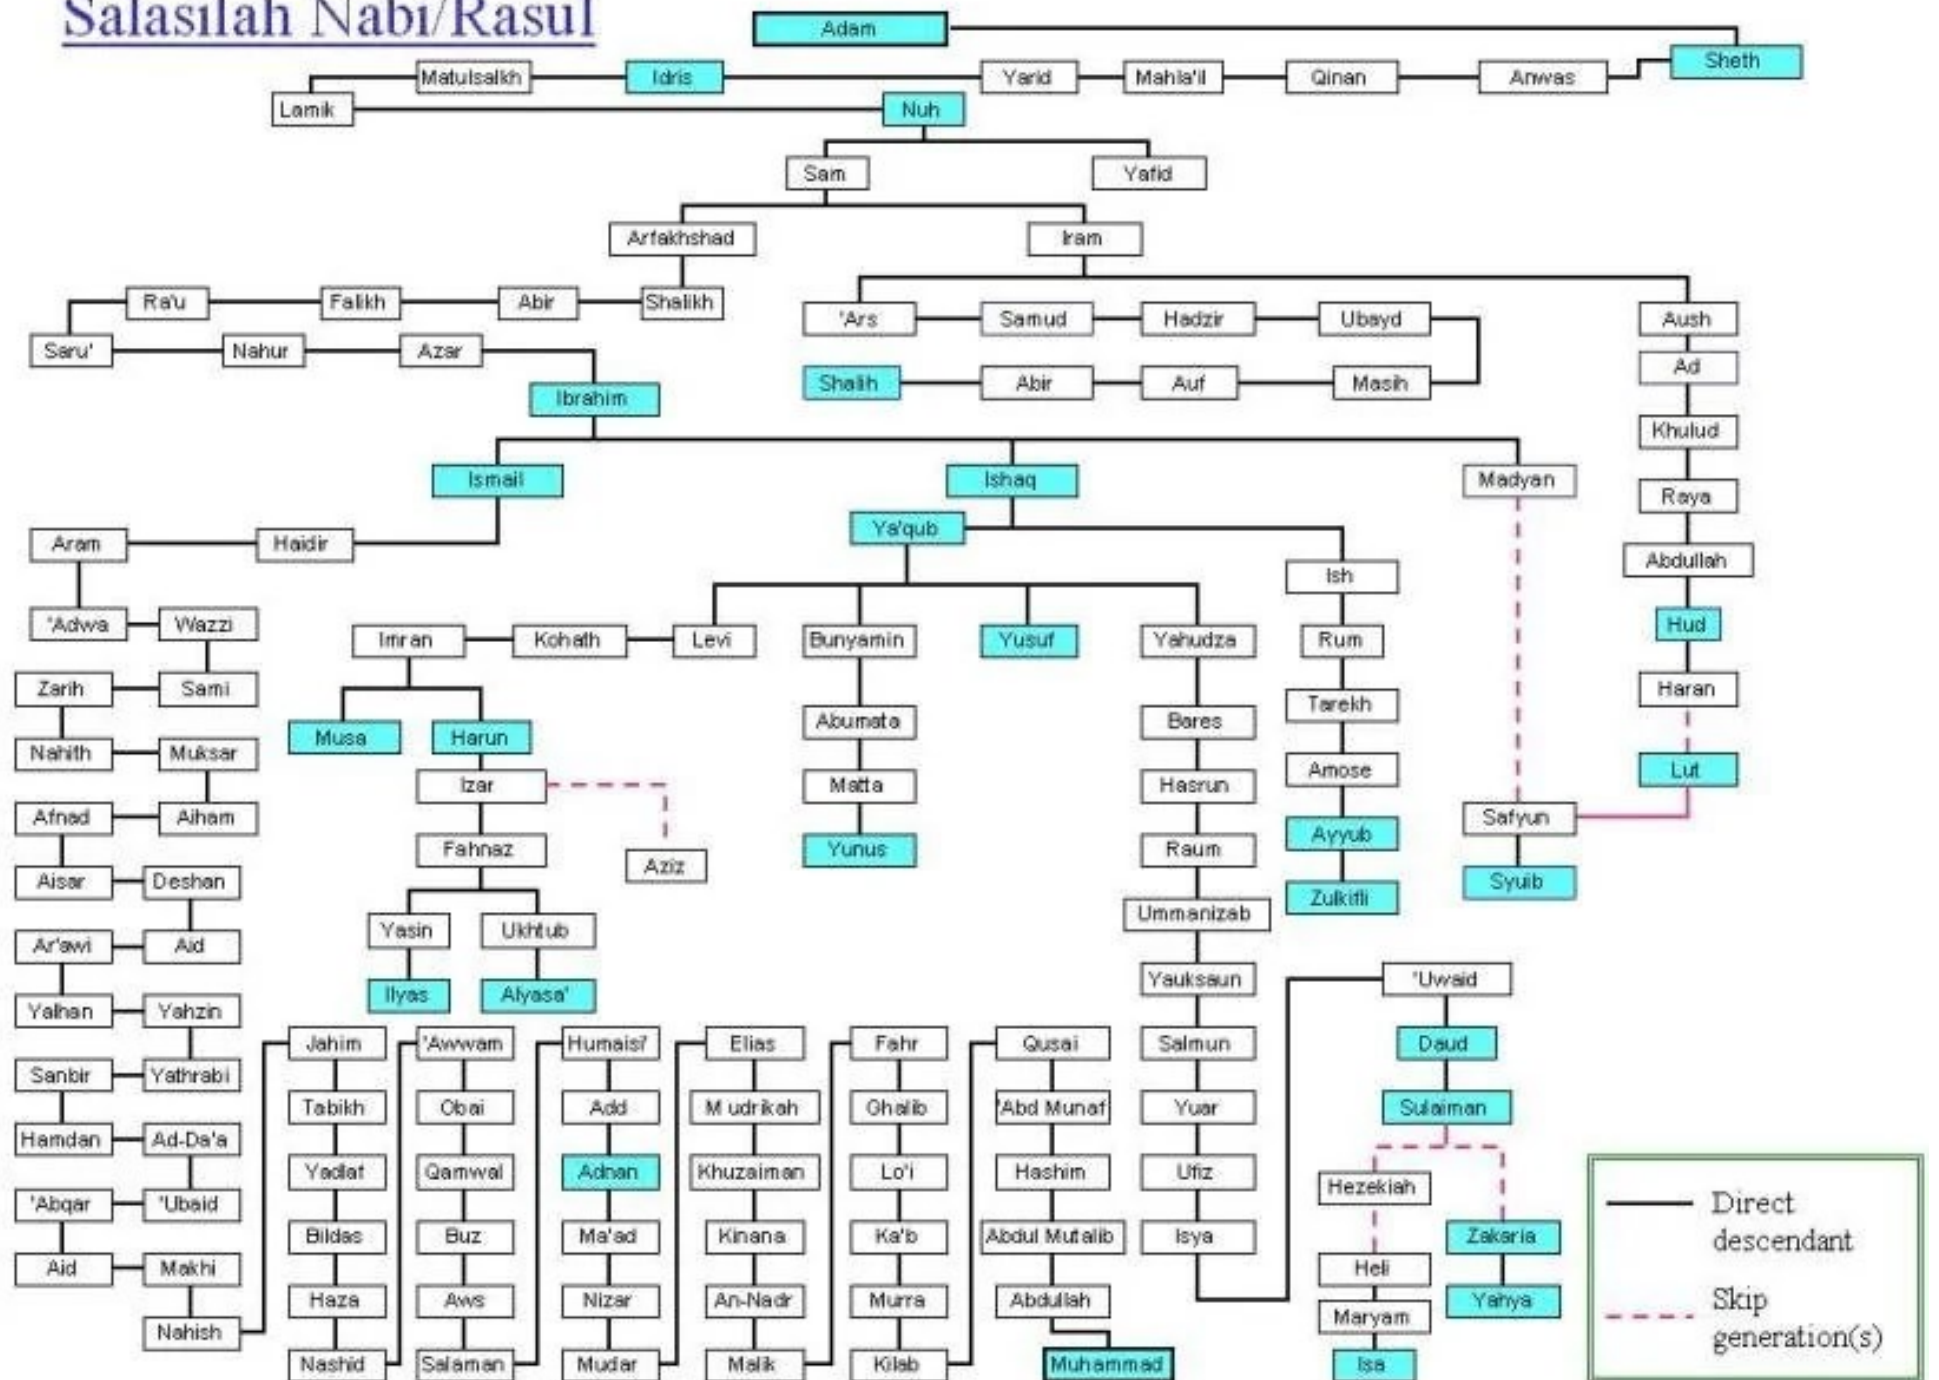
Salasilah Nabi/Rasul

Adam
Sheth
Anwas
Qinan
Mahla'il
Yarid
Idris
Matulsalkh
Lamik
Nuh
Sam
Yafid
Arfakhshad
Iram
Shalikh
Abir
Falikh
Ra'u
Saru'
Nahur
Azar
Ibrahim
'Ars
Samud
Hadzir
Ubayd
Masih
Auf
Abir
Shalih
Aush
Ad
Khulud
Raya
Abdullah
Hud
Haran
Lut
Ismail
Ishaq
Madyan
Haidir
Aram
'Adwa
Wazzi
Sami
Zarih
Nahith
Muksar
Afnad
Aiham
Aisar
Deshan
Ar'awi
Aid
Yalhan
Yahzin
Sanbir
Yathrabi
Hamdan
Ad-Da'a
'Abqar
'Ubaid
Aid
Makhi
Nahish
Ya'qub
Ish
Rum
Tarekh
Amose
Ayyub
Zulkifli
Levi
Kohath
Imran
Musa
Harun
Izar
Aziz
Fahnaz
Yasin
Ukhtub
Ilyas
Alyasa'
Bunyamin
Abumata
Matta
Yunus
Yusuf
Yahudza
Bares
Hasrun
Raum
Ummanizab
Yauksaun
Salmun
Yuar
Ufiz
Isya
Safyun
Syuib
'Uwaid
Daud
Sulaiman
Hezekiah
Heli
Maryam
Isa
Zakaria
Yahya
Jahim
Tabikh
Yadlat
Bildas
Haza
Nashid
'Awwam
Obai
Qamwal
Buz
Aws
Salaman
Humaisi'
Add
Adnan
Ma'ad
Nizar
Mudar
Elias
M udrikah
Khuzaiman
Kinana
An-Nadr
Malik
Fahr
Ghalib
Lo'i
Ka'b
Murra
Kilab
Qusai
'Abd Munaf
Hashim
Abdul Mutalib
Abdullah
Muhammad

Direct descendant
Skip generation(s)